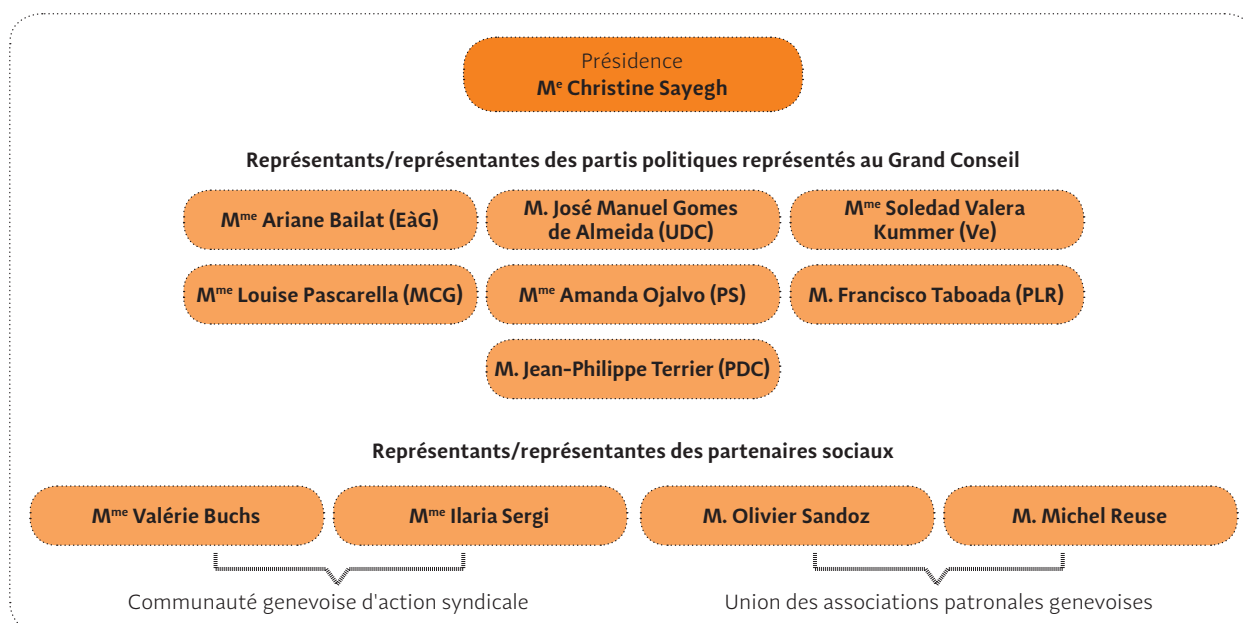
Présidence
M$^{e}$ Christine Sayegh

Représentants/représentantes des partis politiques représentés au Grand Conseil

M$^{me}$ Ariane Bailat (EàG)

M. José Manuel Gomes de Almeida (UDC)

M$^{me}$ Soledad Valera Kummer (Ve)

M$^{me}$ Louise Pascarella (MCG)

M$^{me}$ Amanda Ojalvo (PS)

M. Francisco Taboada (PLR)

M. Jean-Philippe Terrier (PDC)

Représentants/représentantes des partenaires sociaux

M$^{me}$ Valérie Buchs

M$^{me}$ Ilaria Sergi

M. Olivier Sandoz

M. Michel Reuse

Communauté genevoise d'action syndicale

Union des associations patronales genevoises